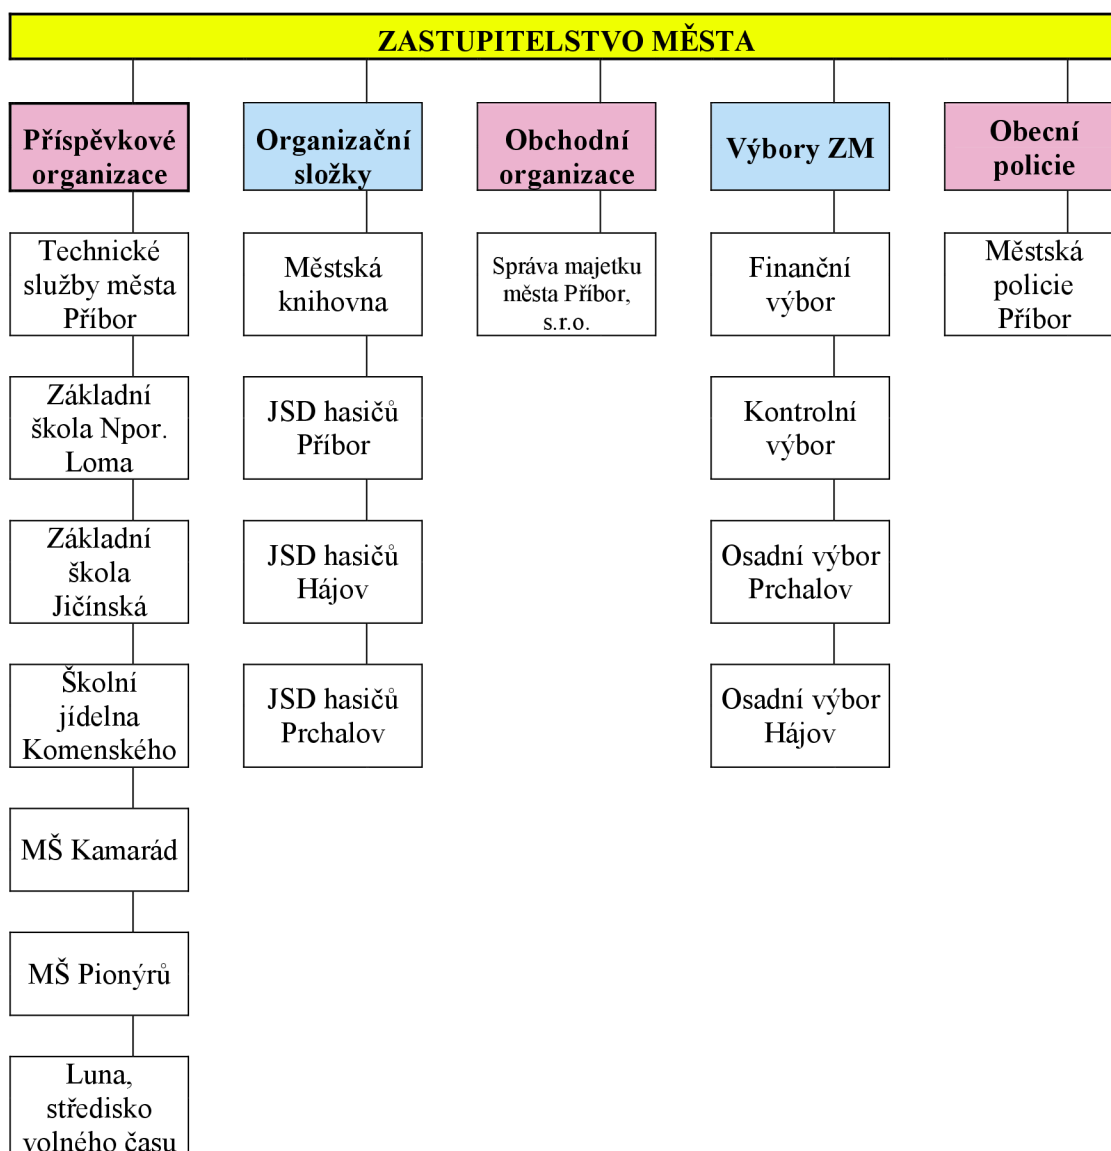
ZASTUPITELSTVO MĚSTA

Příspěvkové organizace

Technické služby města Příbor

Základní škola Npor. Loma

Základní škola Jičínská

Školní jídelna Komenského

MŠ Kamarád

MŠ Pionýrů

Luna, středisko volného času

Organizační složky

Městská knihovna

JSD hasičů Příbor

JSD hasičů Hájov

JSD hasičů Prchalov

Obchodní organizace

Správa majetku města Příbor, s.r.o.

Výbory ZM

Finanční výbor

Kontrolní výbor

Osadní výbor Prchalov

Osadní výbor Hájov

Obecní policie

Městská policie Příbor